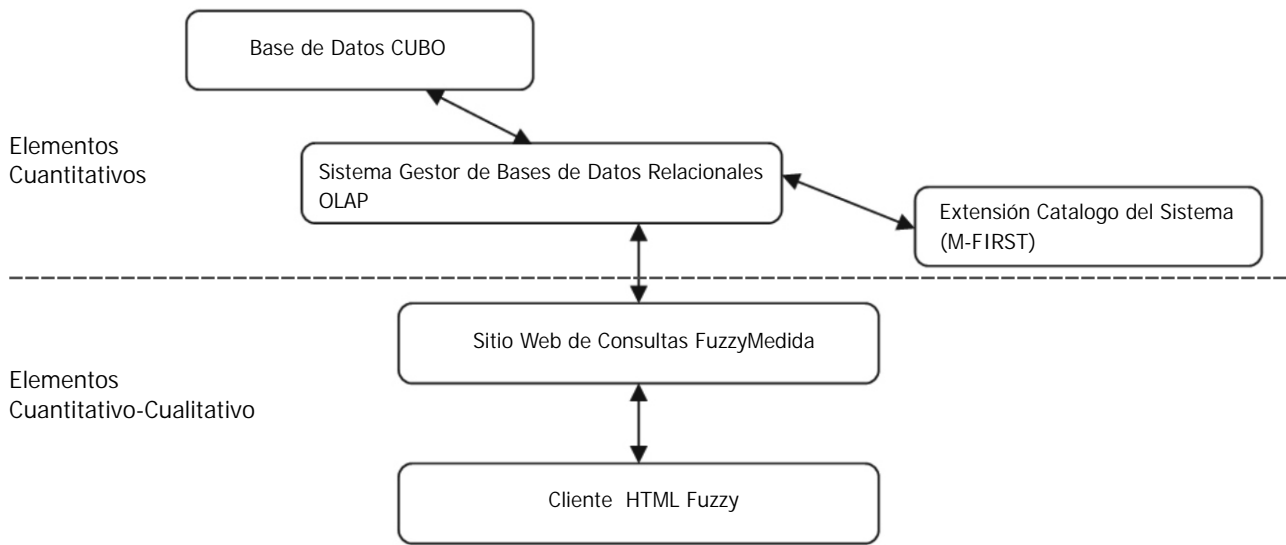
Base de Datos CUBO

Elementos Cuantitativos

Sistema Gestor de Bases de Datos Relacionales OLAP

Extensión Catalogo del Sistema (M-FIRST)

Sitio Web de Consultas FuzzyMedida

Elementos Cuantitativo-Cualitativo

Cliente HTML Fuzzy